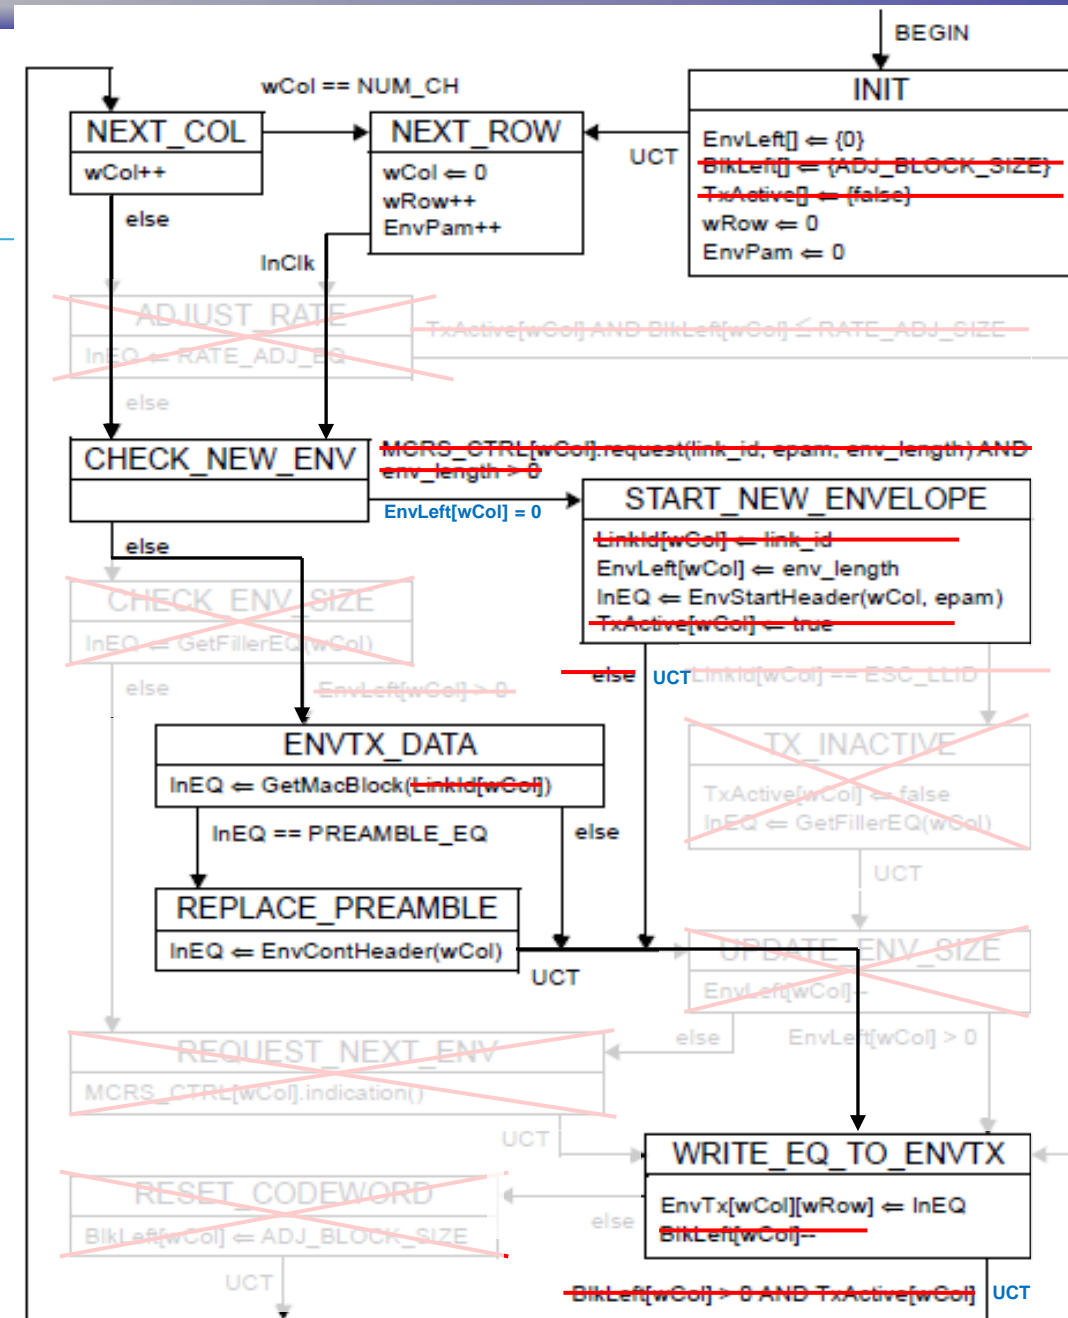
BEGIN

INIT

EnvLeft[] ⇐ {0}
BlkLeft[] ⇐ {ADJ_BLOCK_SIZE}
TxActive[] ⇐ {false}
wRow ⇐ 0
EnvPam ⇐ 0

UCT

wCol == NUM_CH

NEXT_COL

wCol++

NEXT_ROW

wCol ⇐ 0
wRow++
EnvPam++

else

InClk

ADJUST_RATE

InEQ ⇐ RATE_ADJ_EQ

TxActive[wCol] AND BlkLeft[wCol] ≤ RATE_ADJ_SIZE

else

CHECK_NEW_ENV

MCRS_CTRL[wCol].request(link_id, epam, env_length) AND env_length > 0

EnvLeft[wCol] = 0

START_NEW_ENVELOPE

LinkId[wCol] ⇐ link_id
EnvLeft[wCol] ⇐ env_length
InEQ ⇐ EnvStartHeader(wCol, epam)
TxActive[wCol] ⇐ true

else

CHECK_ENV_SIZE

InEQ ⇐ GetFillerEQ(wCol)

else

EnvLeft[wCol] > 0

else

UCT

LinkId[wCol] == ESC_LLID

TX_INACTIVE

TxActive[wCol] ⇐ false
InEQ ⇐ GetFillerEQ(wCol)

ENVTX_DATA

InEQ ⇐ GetMacBlock(LinkId[wCol])

InEQ == PREAMBLE_EQ

else

UCT

REPLACE_PREAMBLE

InEQ ⇐ EnvContHeader(wCol)

UCT

UPDATE_ENV_SIZE

EnvLeft[wCol]--

else

EnvLeft[wCol] > 0

REQUEST_NEXT_ENV

MCRS_CTRL[wCol].indication()

UCT

WRITE_EQ_TO_ENVTX

EnvTx[wCol][wRow] ⇐ InEQ
BlkLeft[wCol]--

RESET_CODEWORD

BlkLeft[wCol] ⇐ ADJ_BLOCK_SIZE

else

UCT

BlkLeft[wCol] > 0 AND TxActive[wCol]

UCT